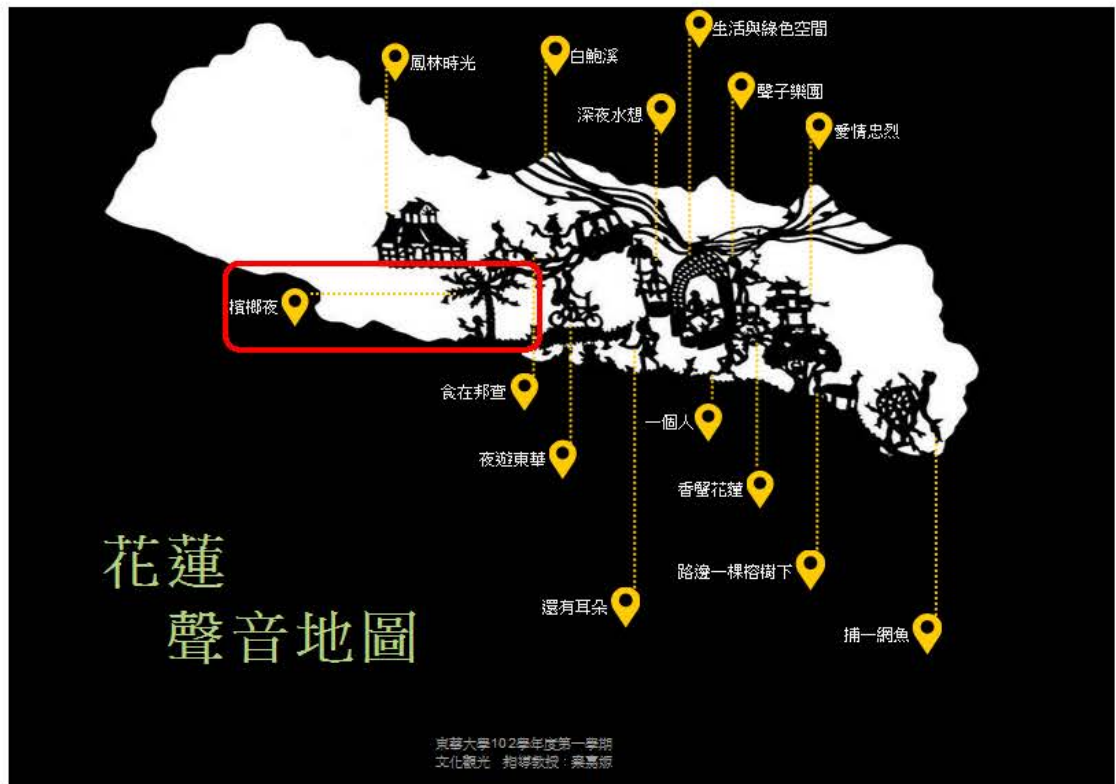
鳳林時光

白鮑溪

生活與綠色空間

深夜水想

聲子樂團

愛情忠烈

檳榔夜

食在邦查

一個人

夜遊東華

香蟹花蓮

路邊一棵榕樹下

還有耳朵

捕一網魚

花蓮
聲音地圖

東華大學102學年度第一學期
文化觀光 指導教授：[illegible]